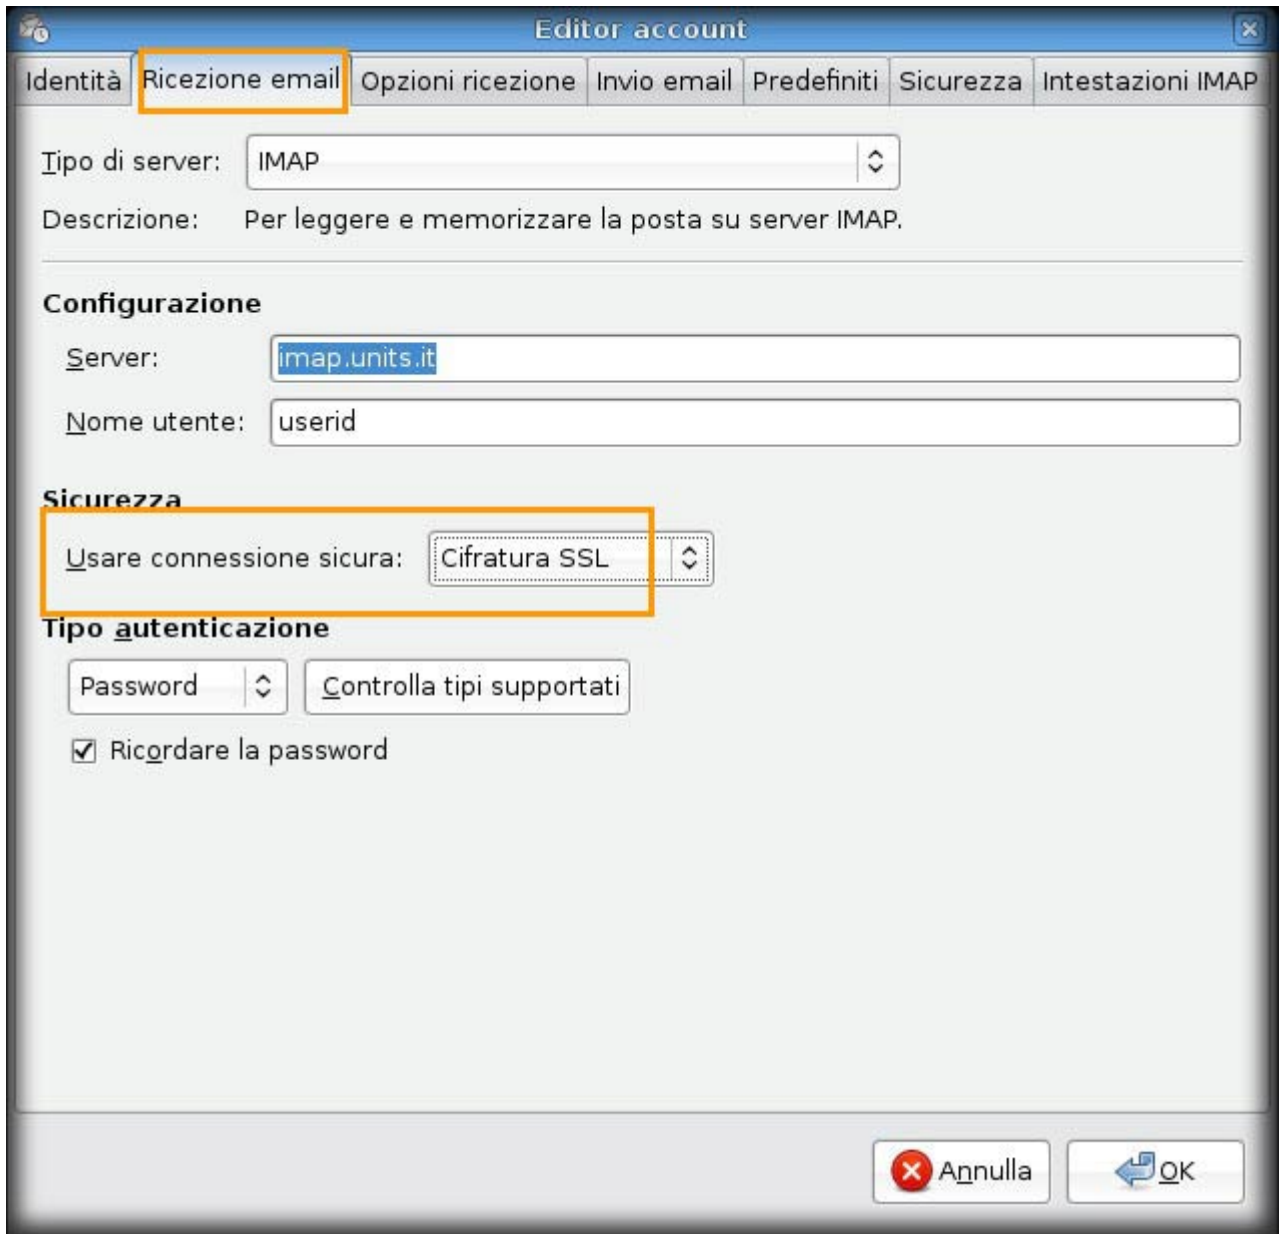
Editor account

Identità | Ricezione email | Opzioni ricezione | Invio email | Predefiniti | Sicurezza | Intestazioni IMAP

Tipo di server: IMAP

Descrizione: Per leggere e memorizzare la posta su server IMAP.

Configurazione

Server: imap.units.it

Nome utente: userid

Sicurezza

Usare connessione sicura: Cifratura SSL

Tipo autenticazione

Password

Controlla tipi supportati

Ricordare la password

Annulla

OK